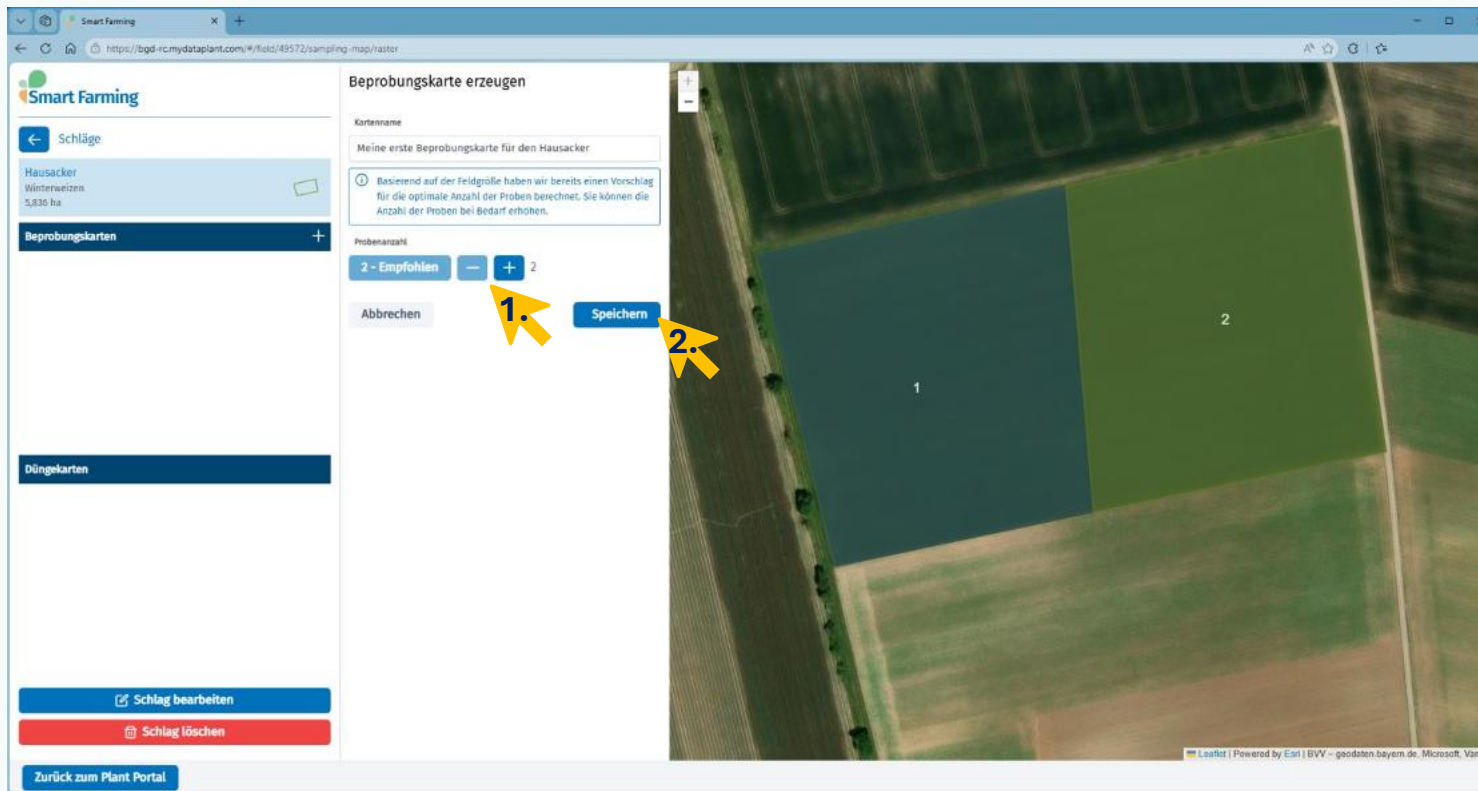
Smart Farming
https://bgd-rc.mydataplant.com/#/field/49572/sampling-map/raster

Smart Farming

Schläge

Hausacker
Winterweizen
5,836 ha

Beprobungskarten +

Düngekarten

Schlag bearbeiten
Schlag löschen

Zurück zum Plant Portal

Beprobungskarte erzeugen

Kartenname
Meine erste Beprobungskarte für den Hausacker

Basierend auf der Feldgröße haben wir bereits einen Vorschlag für die optimale Anzahl der Proben berechnet. Sie können die Anzahl der Proben bei Bedarf erhöhen.

Probenanzahl
2 - Empfohlen – + 2

1.

Abbrechen
Speichern

2.

+
–

2
1

Leaflet | Powered by Esri | BVV – geodaten.bayern.de, Microsoft, Var